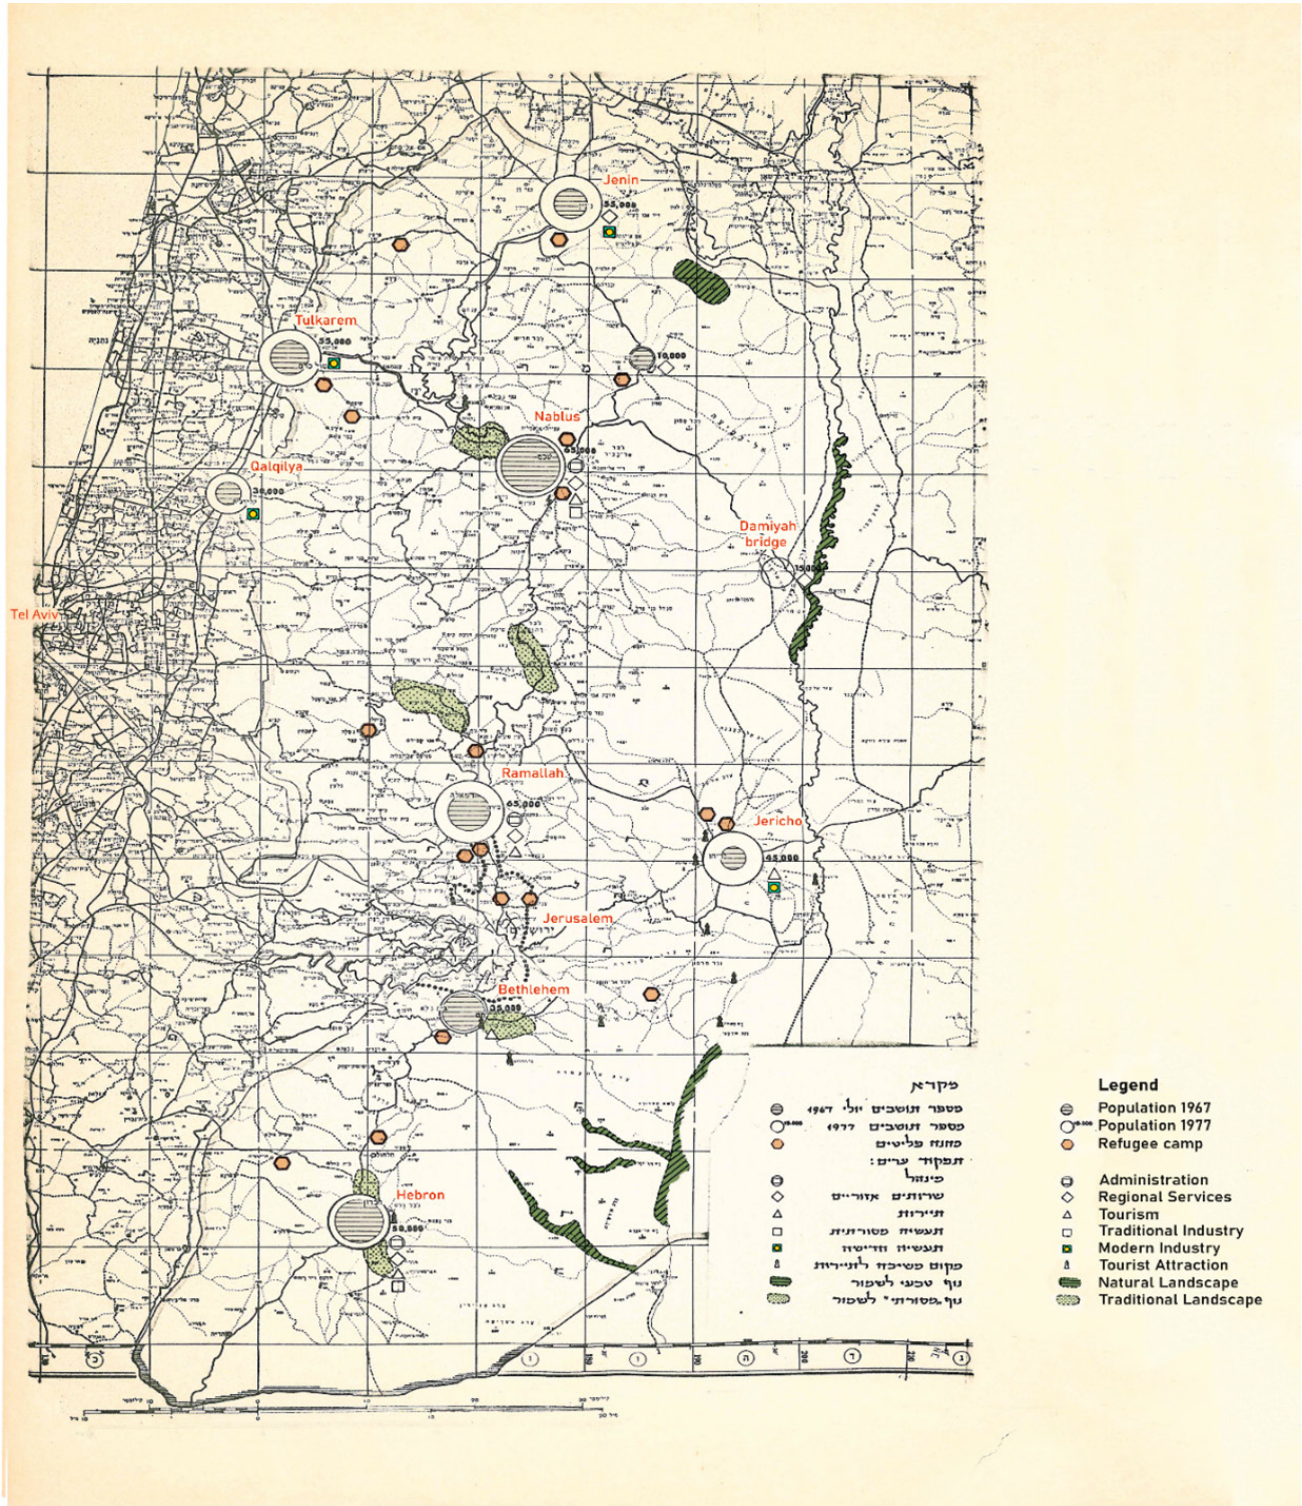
Jenin
55,000
Tulkarem
55,000
10,000
Nablus
65,000
Qalqilya
30,000
Damiyah bridge
15,000
Tel Aviv
Ramallah
65,000
Jericho
45,000
Jerusalem
Bethlehem
65,000
Hebron
50,000

מקרא
מספר תושבים יולי 1967
מספר תושבים 1977
מחנה פליטים
תפקוד ערים:
מינהל
שרותים אזוריים
תיירות
תעשיה מסורתית
תעשיה חדישה
מקום משיכה לתיירות
נוף טבעי לשמור
נוף מסורתי לשמור

Legend
Population 1967
Population 1977
Refugee camp
Administration
Regional Services
Tourism
Traditional Industry
Modern Industry
Tourist Attraction
Natural Landscape
Traditional Landscape